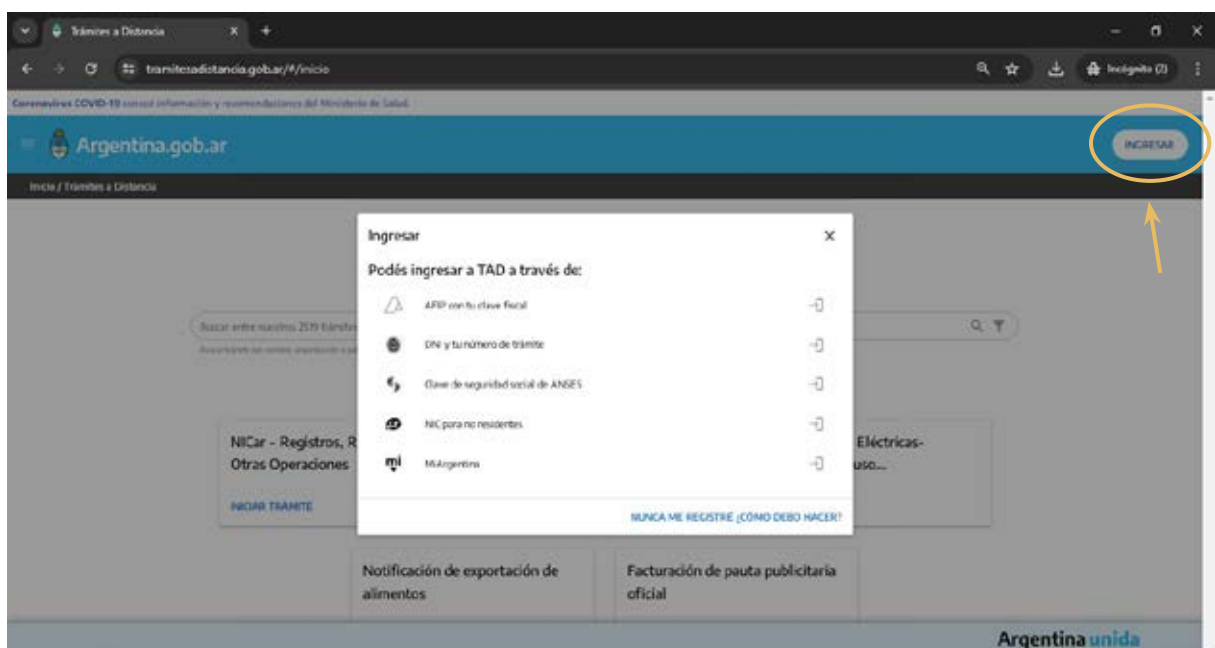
Trámites a Distancia

tramitesadistancia.gob.ar/#/inicio

Incógnito (2)

Coronavirus COVID-19 consultá información y recomendaciones del Ministerio de Salud

Argentina.gob.ar

INGRESAR

Inicio / Trámites a Distancia

Buscar entre nuestros 2579 trámites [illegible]

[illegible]

NICar - Registros, R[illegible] Otras Operaciones

INICIAR TRÁMITE

Eléctricas- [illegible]uso...

Notificación de exportación de alimentos

Facturación de pauta publicitaria oficial

Argentina unida

Ingresar

Podés ingresar a TAD a través de:

AFIP con tu clave fiscal

DNI y tu número de trámite

Clave de seguridad social de ANSES

NIC para no residentes

MiArgentina

NUNCA ME REGISTRÉ ¿CÓMO DEBO HACER?